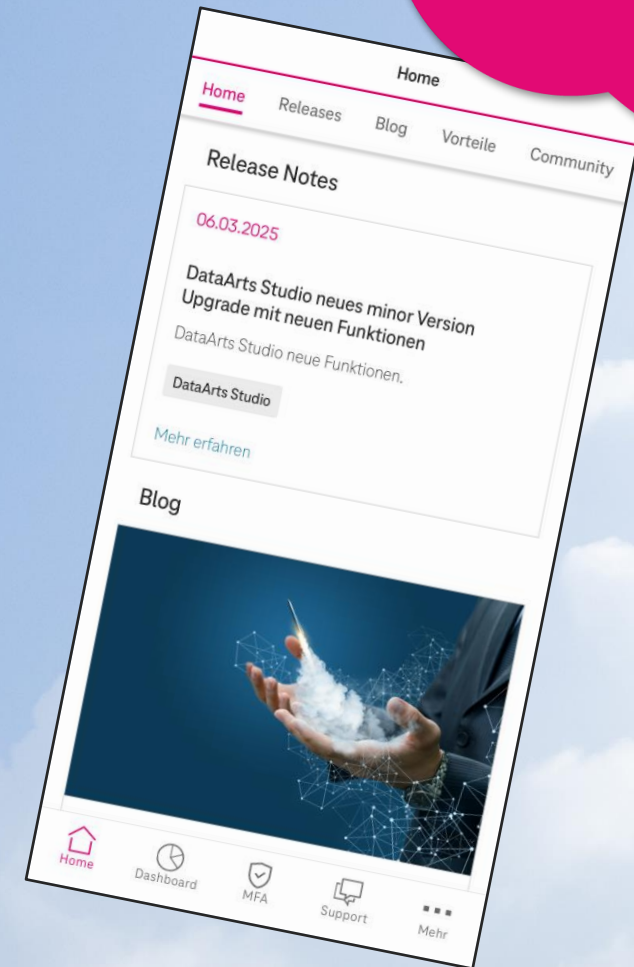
Home

Home Releases Blog Vorteile Community

Release Notes

06.03.2025

DataArts Studio neues minor Version Upgrade mit neuen Funktionen

DataArts Studio neue Funktionen.

DataArts Studio

Mehr erfahren

Blog

Home Dashboard MFA Support Mehr